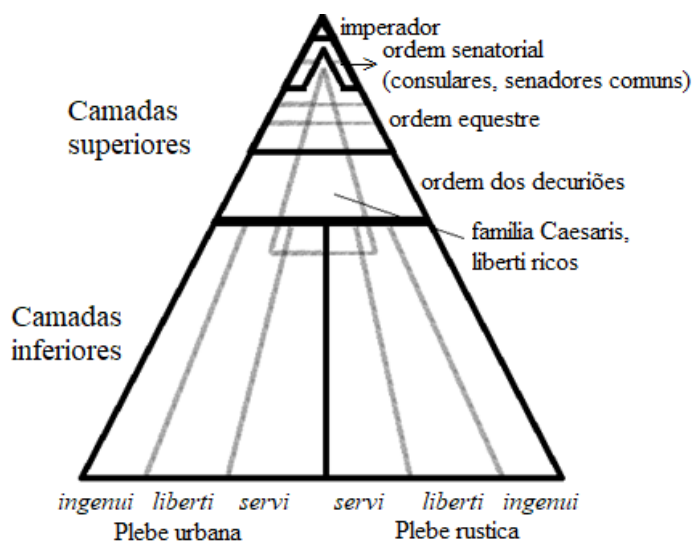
imperador
ordem senatorial (consulares, senadores comuns)
ordem equestre
Camadas superiores
ordem dos decuriões
familia Caesaris, liberti ricos
Camadas inferiores
ingenui liberti servi servi liberti ingenui
Plebe urbana Plebe rustica